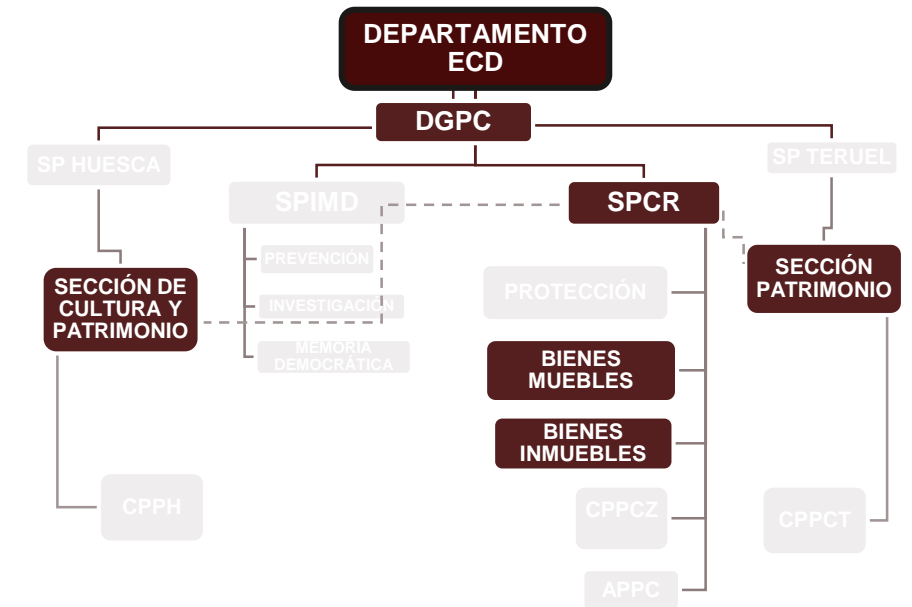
DEPARTAMENTO ECD

DGPC

SP HUESCA

SPIMD

SPCR

SP TERUEL

PREVENCIÓN

INVESTIGACIÓN

MEMORIA DEMOCRÁTICA

SECCIÓN DE CULTURA Y PATRIMONIO

PROTECCIÓN

SECCIÓN PATRIMONIO

BIENES MUEBLES

BIENES INMUEBLES

CPPH

CPPCZ

CPPCT

APPC